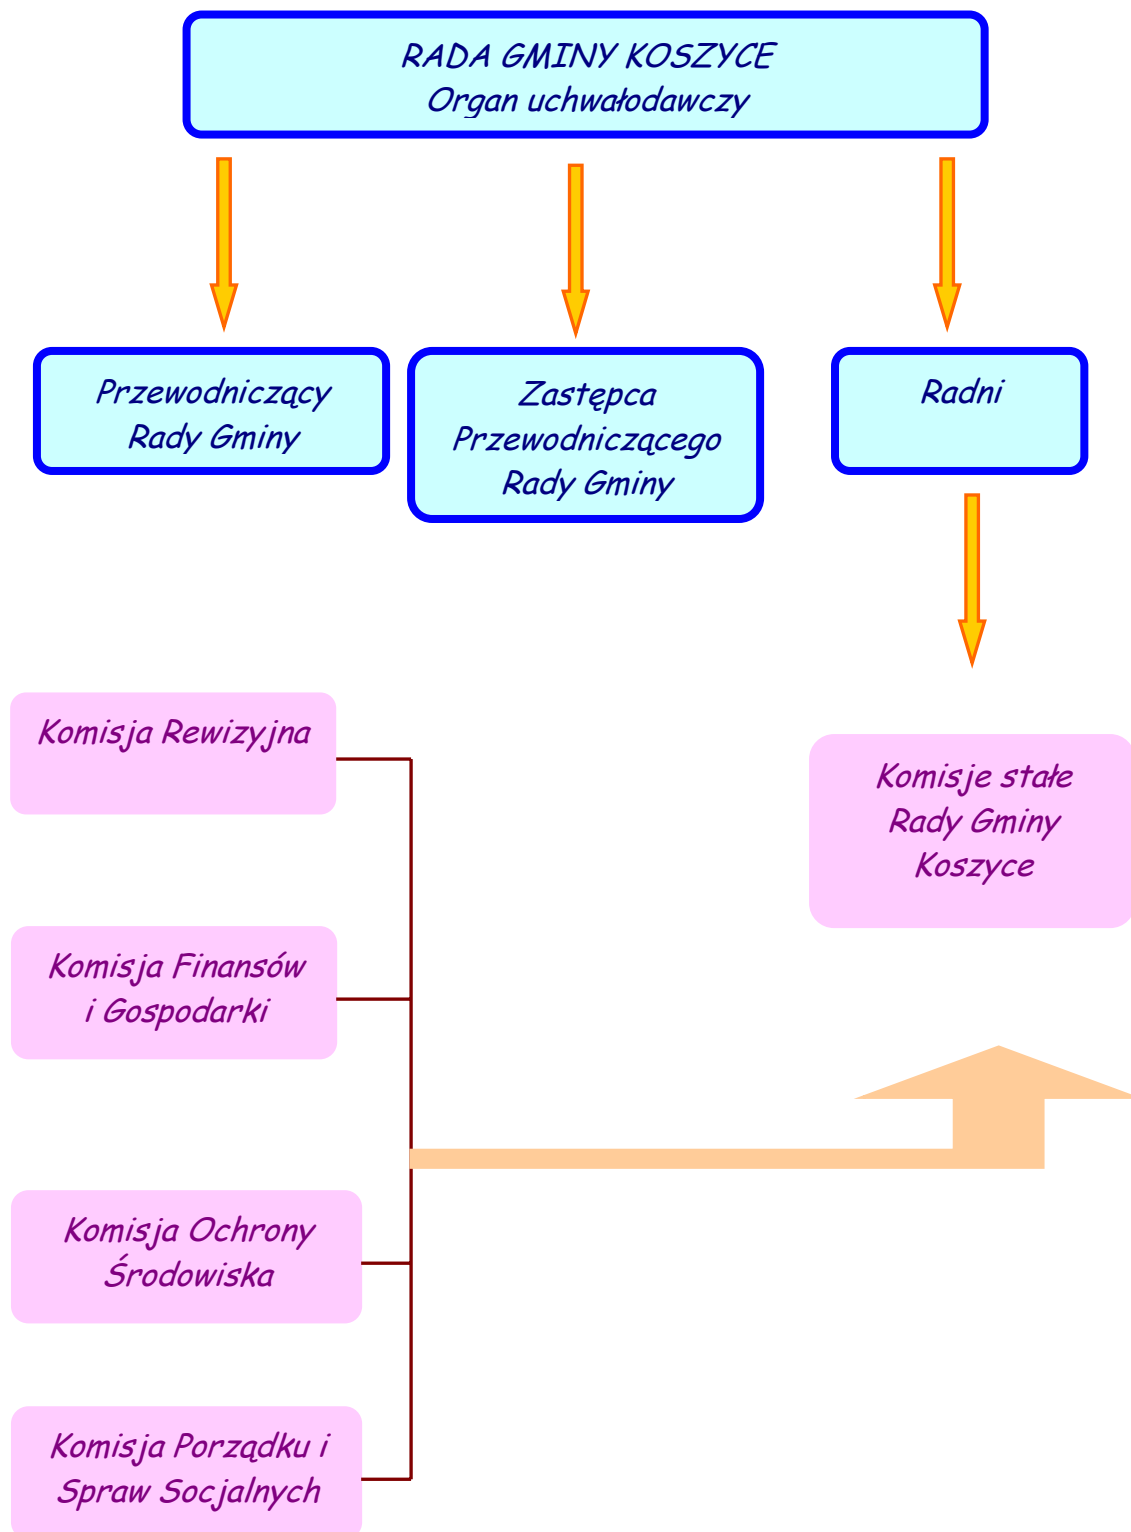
RADA GMINY KOSZYCE
Organ uchwałodawczy

Przewodniczący Rady Gminy

Zastępca Przewodniczącego Rady Gminy

Radni

Komisja Rewizyjna

Komisje stałe Rady Gminy Koszyce

Komisja Finansów i Gospodarki

Komisja Ochrony Środowiska

Komisja Porządku i Spraw Socjalnych